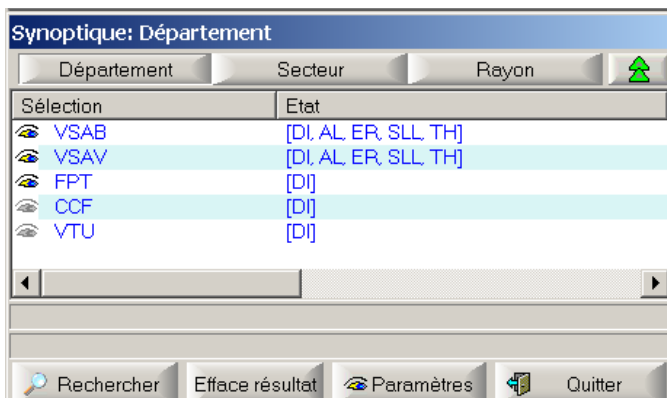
Synoptique: Département

Département | Secteur | Rayon

| Sélection | Etat |
|---|---|
| VSAB | [DI, AL, ER, SLL, TH] |
| VSAV | [DI, AL, ER, SLL, TH] |
| FPT | [DI] |
| CCF | [DI] |
| VTU | [DI] |

Rechercher | Efface résultat | Paramètres | Quitter